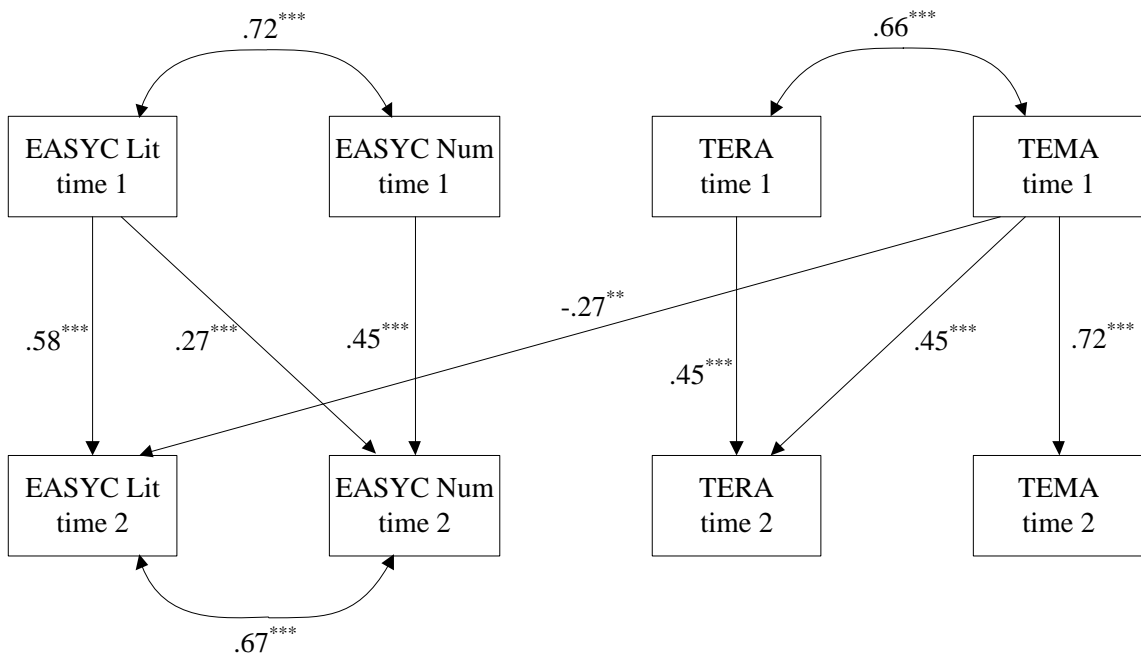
.72***

.66***

EASYC Lit time 1

EASYC Num time 1

TERA time 1

TEMA time 1

-.27**

.58***

.27***

.45***

.45***

.45***

.72***

EASYC Lit time 2

EASYC Num time 2

TERA time 2

TEMA time 2

.67***